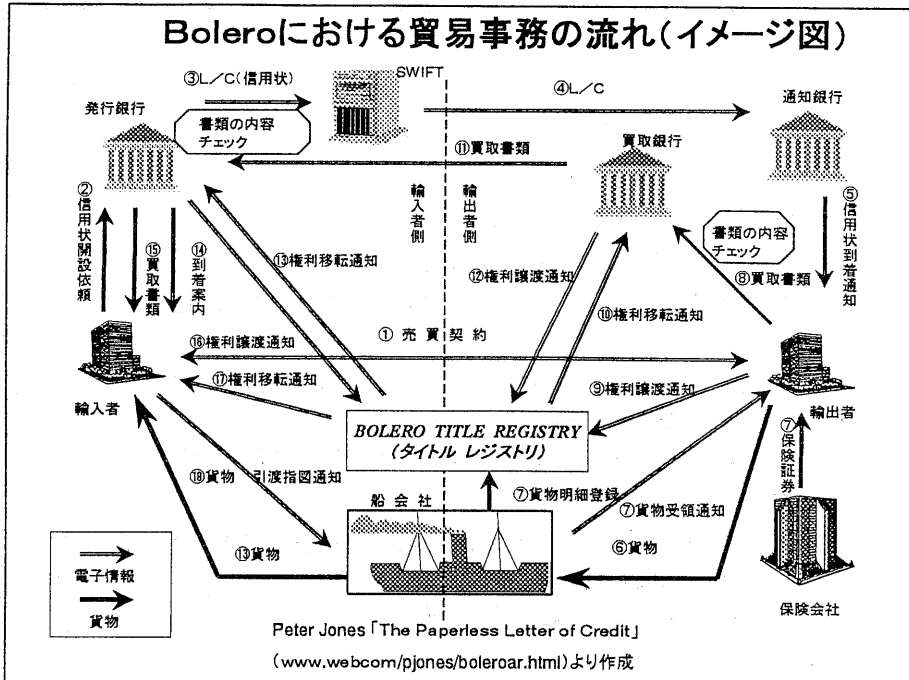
Boleroにおける貿易事務の流れ(イメージ図)

③L/C(信用状)

SWIFT

④L/C

発行銀行

通知銀行

書類の内容チェック

⑪買取書類

買取銀行

②信用状開設依頼

⑮買取書類

⑭到着案内

⑬権利移転通知

輸入者側

輸出者側

⑫権利譲渡通知

書類の内容チェック

⑤信用状到着通知

⑧買取書類

⑩権利移転通知

① 売 買 契 約

⑯権利譲渡通知

⑰権利移転通知

⑨権利譲渡通知

輸入者

BOLERO TITLE REGISTRY (タイトル レジストリ)

輸出者

⑦保険証券

⑱貨物 引渡指図通知

⑦貨物明細登録

⑦貨物受領通知

船会社

⑬貨物

⑥貨物

電子情報

貨物

保険会社

Peter Jones「The Paperless Letter of Credit」

(www.webcom/pjones/boleroar.html)より作成